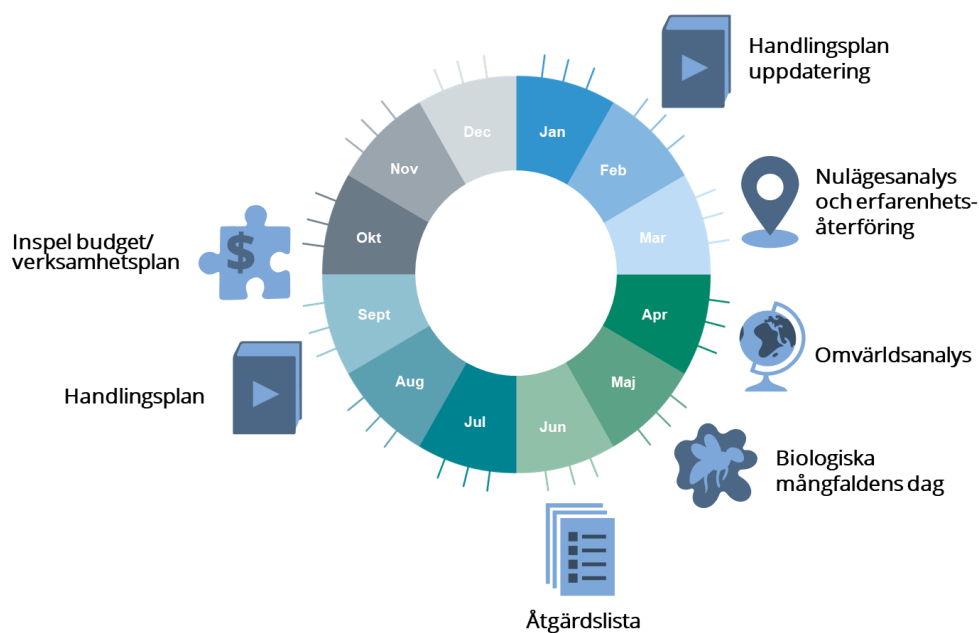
Handlingsplan uppdatering

Jan
Feb
Mar
Apr
Maj
Jun
Jul
Aug
Sept
Okt
Nov
Dec

Nulägesanalys och erfarenhetsåterföring

Omvärldsanalys

Biologiska mångfaldens dag

Åtgärdslista

Handlingsplan

Inspel budget/ verksamhetsplan

$